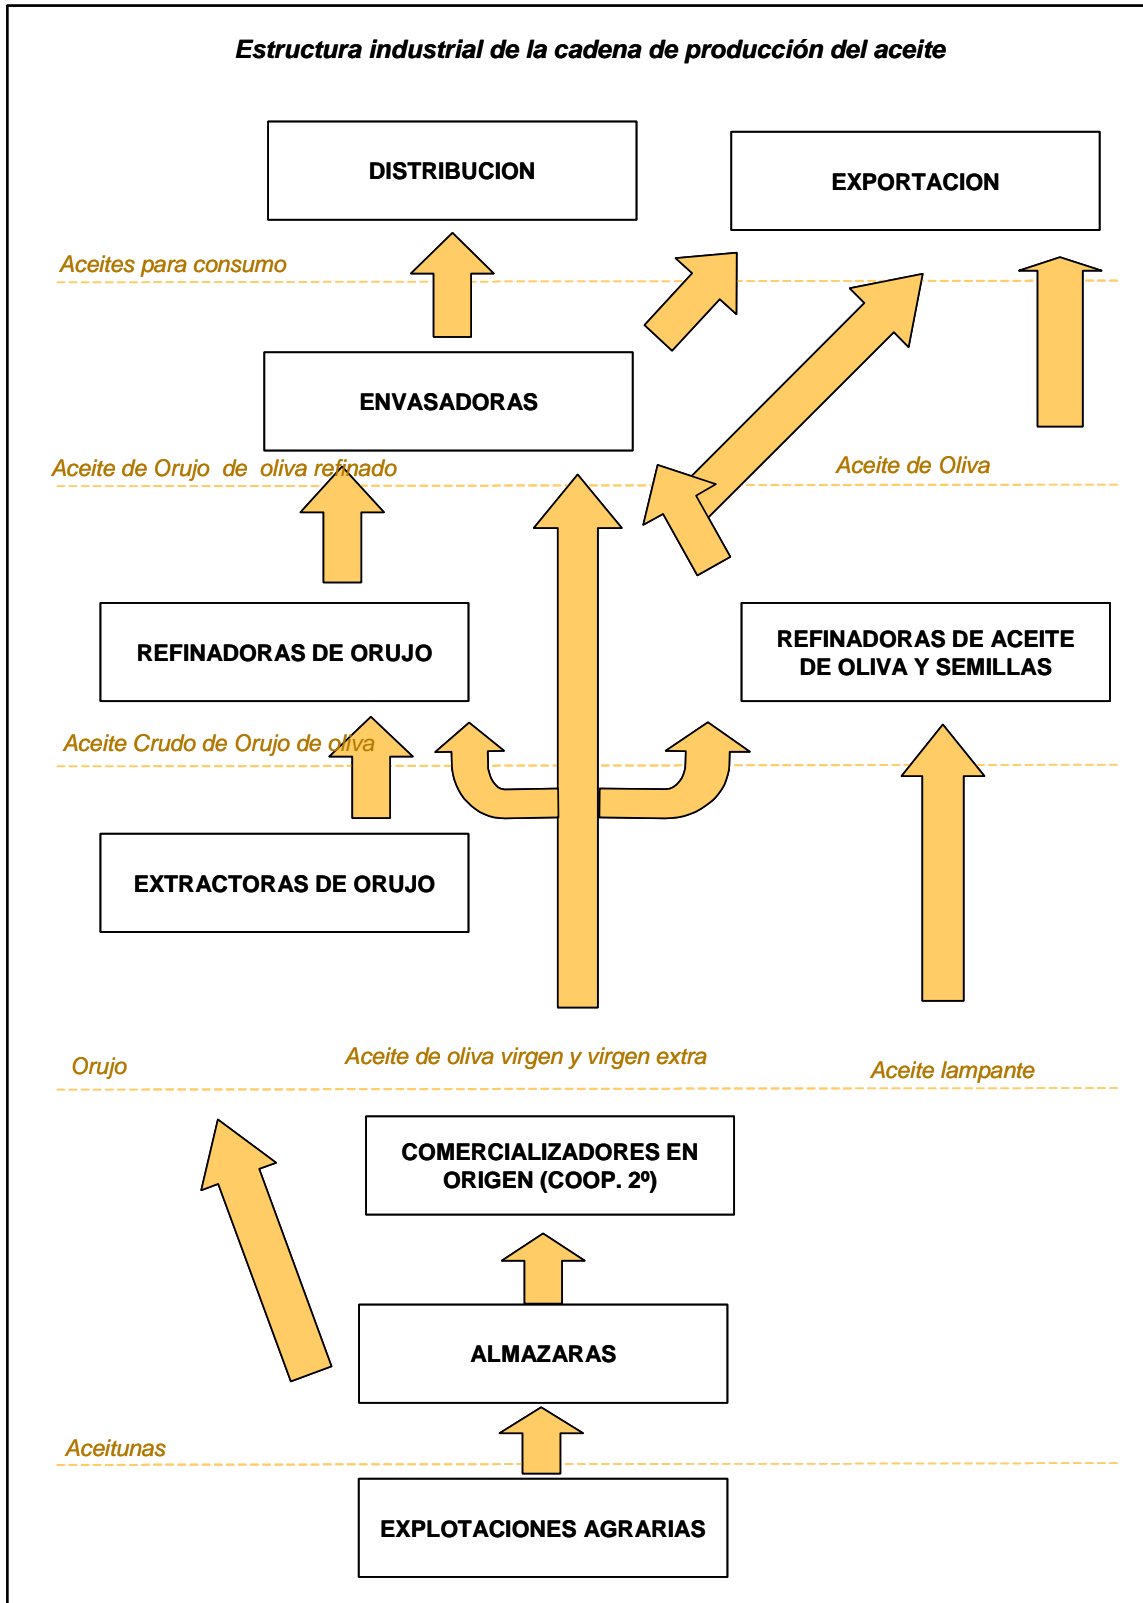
Estructura industrial de la cadena de producción del aceite

DISTRIBUCION

EXPORTACION

Aceites para consumo

ENVASADORAS

Aceite de Orujo de oliva refinado

Aceite de Oliva

REFINADORAS DE ORUJO

REFINADORAS DE ACEITE DE OLIVA Y SEMILLAS

Aceite Crudo de Orujo de oliva

EXTRACTORAS DE ORUJO

Orujo

Aceite de oliva virgen y virgen extra

Aceite lampante

COMERCIALIZADORES EN ORIGEN (COOP. 2º)

ALMAZARAS

Aceitunas

EXPLOTACIONES AGRARIAS